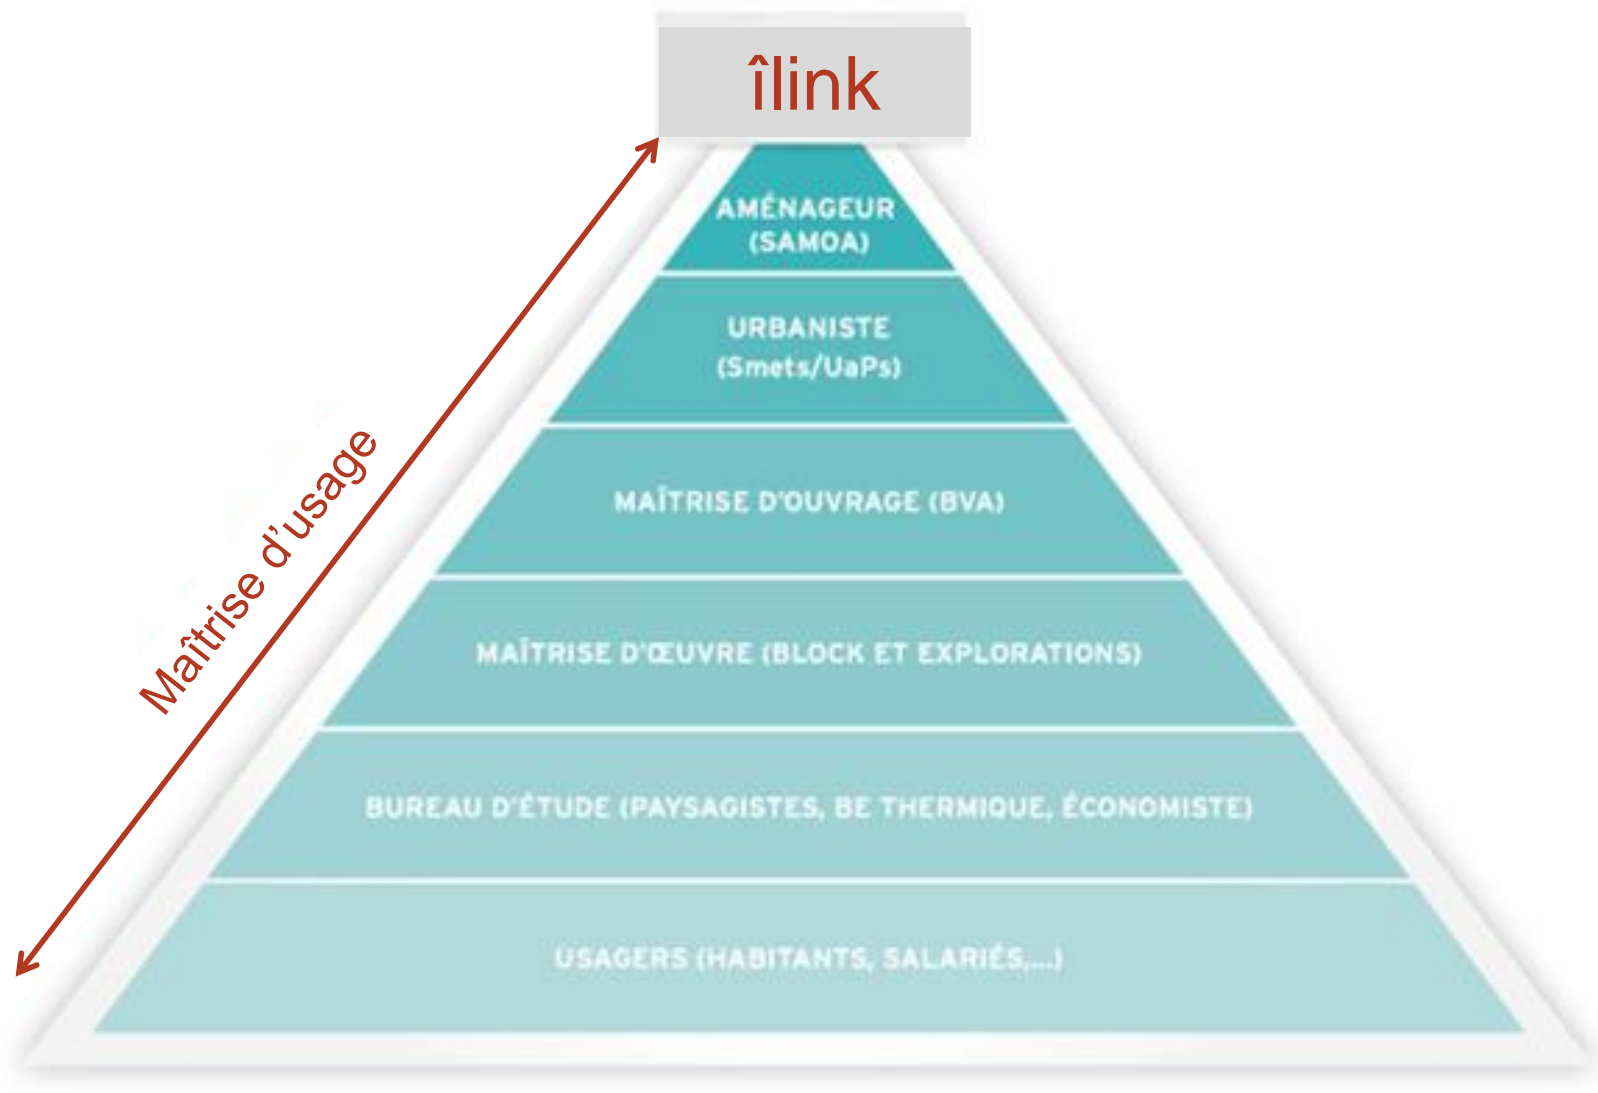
îlink

Maîtrise d'usage

AMÉNAGEUR (SAMOA)

URBANISTE (Smets/UaPs)

MAÎTRISE D'OUVRAGE (BVA)

MAÎTRISE D'ŒUVRE (BLOCK ET EXPLORATIONS)

BUREAU D'ÉTUDE (PAYSAGISTES, BE THERMIQUE, ÉCONOMISTE)

USAGERS (HABITANTS, SALARIÉS,...)